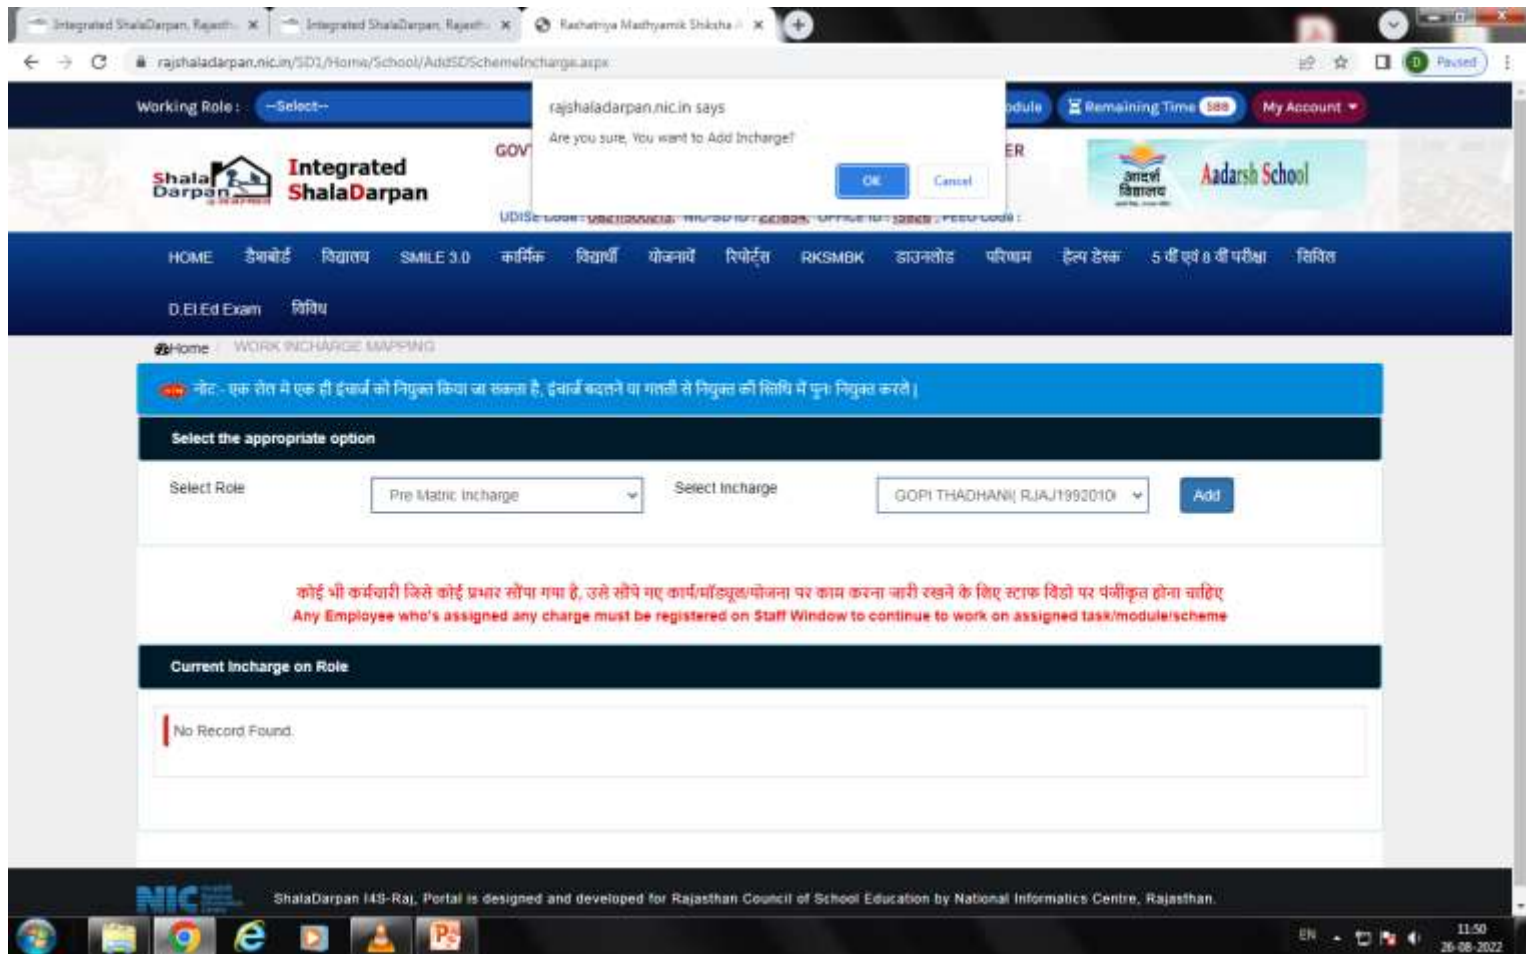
Integrated ShalaDarpan, Rajasth ×
Integrated ShalaDarpan, Rajasth ×
Rashtriya Madhyamik Shiksha A ×

rajshaladarpan.nic.in/SD1/Home/School/AddSDSchemeIncharge.aspx

Paused

Working Role : --Select--

rajshaladarpan.nic.in says
Are you sure, You want to Add Incharge?
OK
Cancel

odule
Remaining Time 588
My Account

Shala Darpan
Integrated ShalaDarpan
GOV
ER
UDISE Code : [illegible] NIC-SD ID : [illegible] Office ID : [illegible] PEEO Code :
आदर्श विद्यालय
Aadarsh School

HOME डैशबोर्ड विद्यालय SMILE 3.0 कार्मिक विद्यार्थी योजनायें रिपोर्ट्स RKSMBK डाउनलोड परिणाम हैल्प डेस्क 5 वीं एवं 8 वीं परीक्षा शिविर
D.El.Ed Exam विविध

Home WORK INCHARGE MAPPING

नोट:- एक रोल में एक ही इंचार्ज को नियुक्त किया जा सकता है, इंचार्ज बदलने या गलती से नियुक्त की स्थिति में पुनः नियुक्त करते।

Select the appropriate option

Select Role
Pre Matric Incharge
Select Incharge
GOPI THADHANI( RJAJ1992010
Add

कोई भी कर्मचारी जिसे कोई प्रभार सौंपा गया है, उसे सौंपे गए कार्य/मॉड्यूल/योजना पर काम करना जारी रखने के लिए स्टाफ विंडो पर पंजीकृत होना चाहिए
Any Employee who's assigned any charge must be registered on Staff Window to continue to work on assigned task/module/scheme

Current Incharge on Role

No Record Found.

NIC
ShalaDarpan I4S-Raj, Portal is designed and developed for Rajasthan Council of School Education by National Informatics Centre, Rajasthan.

EN
11:50
26-08-2022